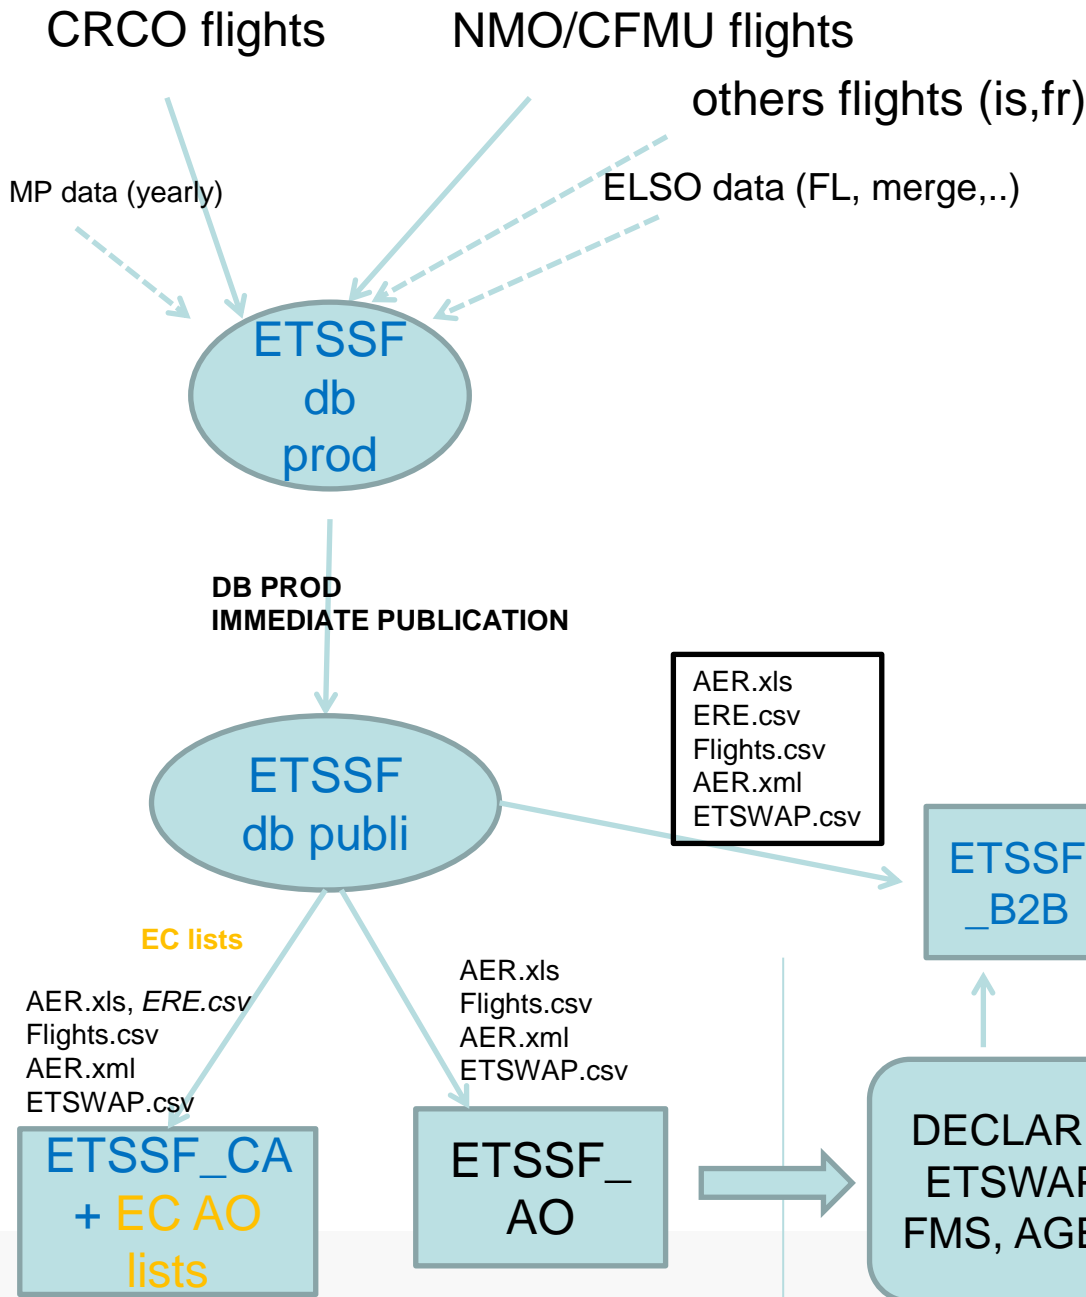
CRCO flights

NMO/CFMU flights

others flights (is,fr)

MP data (yearly)

ELSO data (FL, merge,..)

ETSSF db prod

DB PROD IMMEDIATE PUBLICATION

AER.xls
ERE.csv
Flights.csv
AER.xml
ETSWAP.csv

ETSSF db publi

ETSSF _B2B

EC lists

AER.xls, *ERE.csv*
Flights.csv
AER.xml
ETSWAP.csv

AER.xls
Flights.csv
AER.xml
ETSWAP.csv

ETSSF_CA + EC AO lists

ETSSF_ AO

DECLAR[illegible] ETSWAF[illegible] FMS, AGE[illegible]